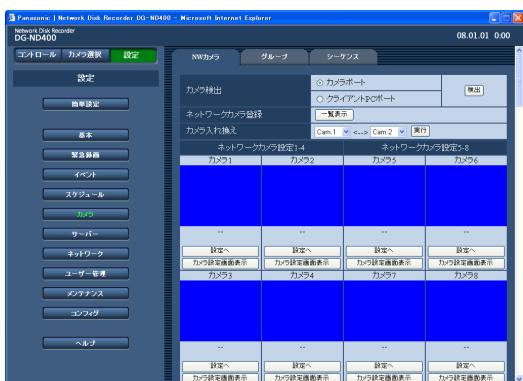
Panasonic | Network Disk Recorder DG-ND400 - Microsoft Internet Explorer

Network Disk Recorder
DG-ND400

08.01.01 0:00

コントロール カメラ選択 設定

設定

簡単設定

基本
緊急録画
イベント
スケジュール
カメラ
サーバー
ネットワーク
ユーザー管理
メンテナンス
コンフィグ

ヘルプ

NWカメラ グループ シーケンス

カメラ検出 カメラポート クライアントPCポート 検出

ネットワークカメラ登録 一覧表示

カメラ入れ換え Cam.1 <--> Cam.2 実行

| ネットワークカメラ設定1-4 | | ネットワークカメラ設定5-8 | |
|---|---|---|---|
| カメラ1 | カメラ2 | カメラ5 | カメラ6 |
| -- | -- | -- | -- |
| 設定へ | 設定へ | 設定へ | 設定へ |
| カメラ設定画面表示 | カメラ設定画面表示 | カメラ設定画面表示 | カメラ設定画面表示 |
| カメラ3 | カメラ4 | カメラ7 | カメラ8 |
| -- | -- | -- | -- |
| 設定へ | 設定へ | 設定へ | 設定へ |
| カメラ設定画面表示 | カメラ設定画面表示 | カメラ設定画面表示 | カメラ設定画面表示 |